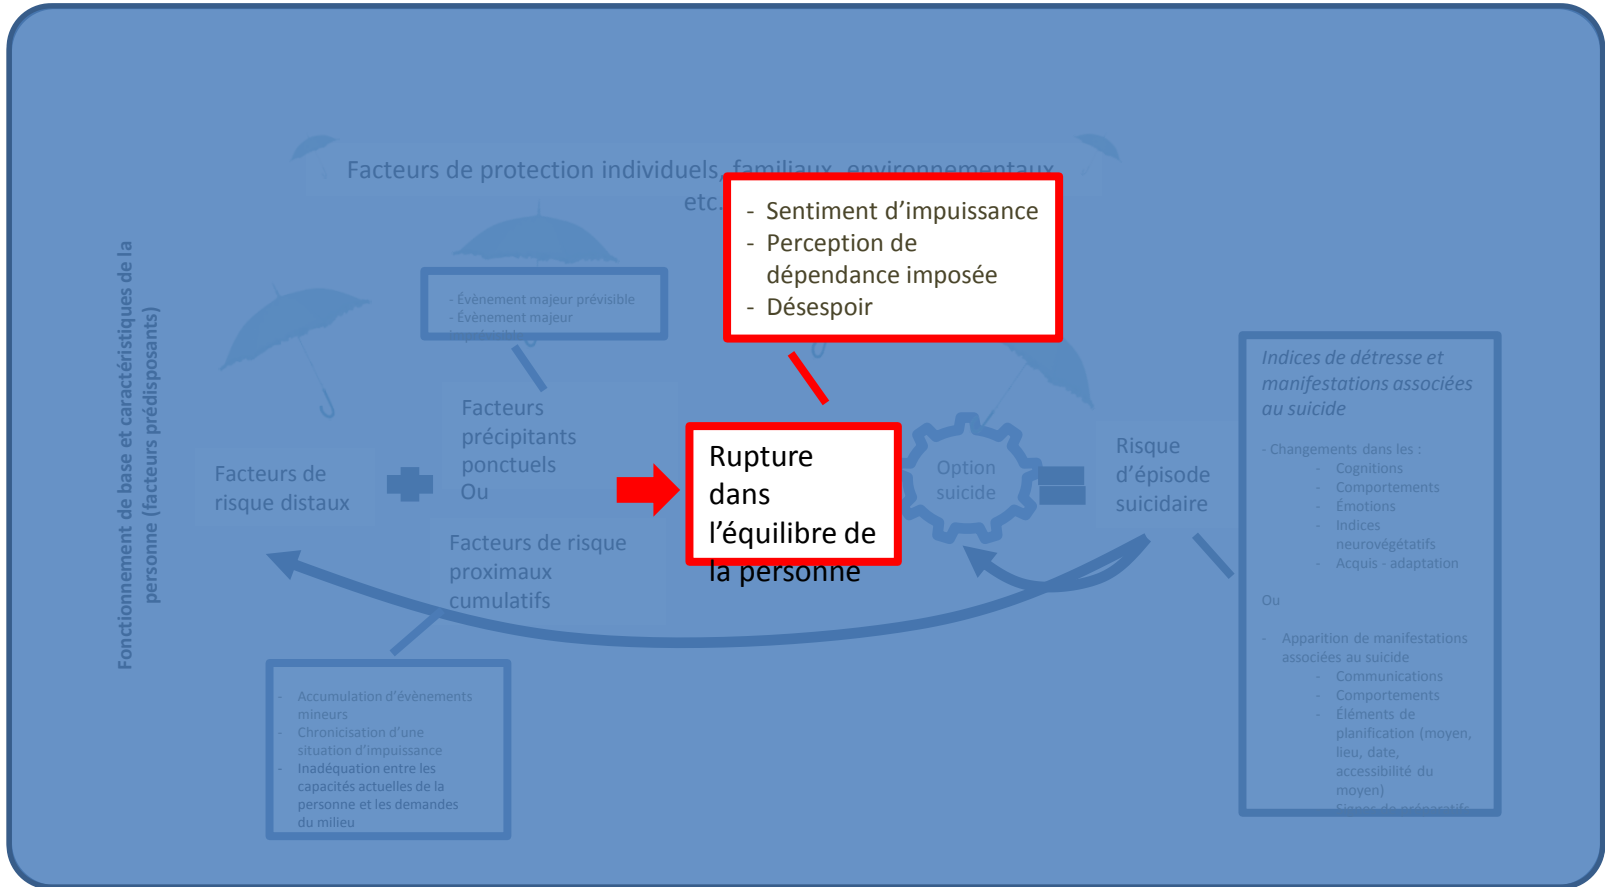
Facteurs de protection individuels, familiaux, environnementaux etc.

- Sentiment d'impuissance
- Perception de dépendance imposée
- Désespoir

Fonctionnement de base et caractéristiques de la personne (facteurs prédisposants)

- Évènement majeur prévisible
- Évènement majeur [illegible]

Facteurs de risque distaux

Facteurs précipitants ponctuels
Ou

Facteurs de risque proximaux cumulatifs

Rupture dans l'équilibre de la personne

Option suicide

Risque d'épisode suicidaire

Indices de détresse et manifestations associées au suicide

- Changements dans les :
- Cognitions
- Comportements
- Émotions
- Indices neurovégétatifs
- Acquis - adaptation

Ou

- Apparition de manifestations associées au suicide
- Communications
- Comportements
- Éléments de planification (moyen, lieu, date, accessibilité du moyen)
- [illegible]

- Accumulation d'évènements mineurs
- Chronicisation d'une situation d'impuissance
- Inadéquation entre les capacités actuelles de la personne et les demandes du milieu